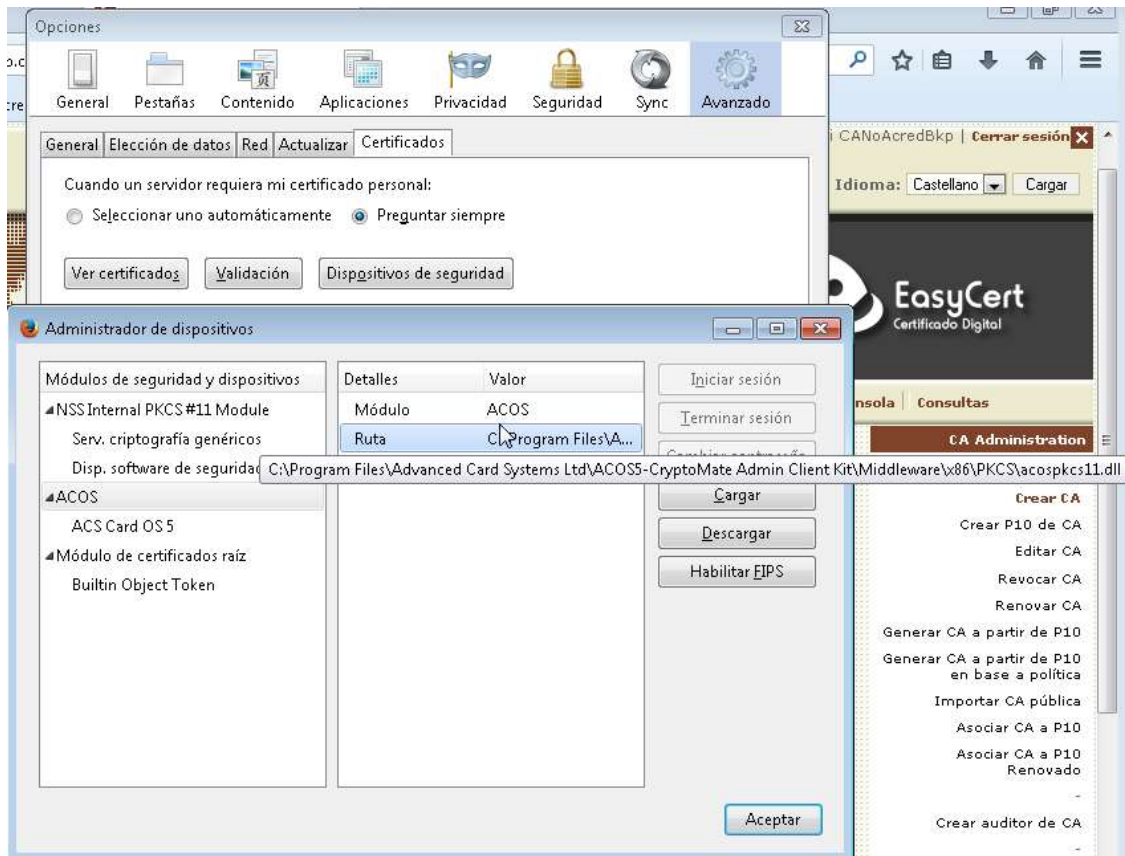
Opciones

General Pestañas Contenido Aplicaciones Privacidad Seguridad Sync Avanzado

General | Elección de datos | Red | Actualizar | Certificados

Cuando un servidor requiera mi certificado personal:

Seleccionar uno automáticamente   Preguntar siempre

Ver certificados   Validación   Dispositivos de seguridad

Administrador de dispositivos

| Módulos de seguridad y dispositivos |
|---|
| NSS Internal PKCS #11 Module |
| Serv. criptografía genéricos |
| Disp. software de seguridad |
| ACOS |
| ACS Card OS 5 |
| Módulo de certificados raíz |
| Builtin Object Token |

| Detalles | Valor |
|---|---|
| Módulo | ACOS |
| Ruta | C:\Program Files\A... |

C:\Program Files\Advanced Card Systems Ltd\ACOS5-CryptoMate Admin Client Kit\Middleware\x86\PKCS\acospkcs11.dll

Iniciar sesión
Terminar sesión
Cargar
Descargar
Habilitar FIPS

Aceptar

CANoAcredBkp | Cerrar sesión

Idioma: Castellano Cargar

EasyCert
Certificado Digital

nsola | Consultas

CA Administration

Crear CA
Crear P10 de CA
Editar CA
Revocar CA
Renovar CA
Generar CA a partir de P10
Generar CA a partir de P10 en base a política
Importar CA pública
Asociar CA a P10
Asociar CA a P10 Renovado
-
Crear auditor de CA
-